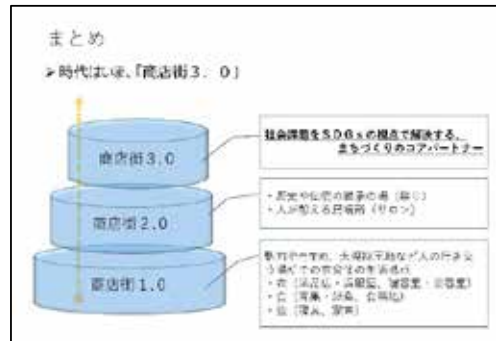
まとめ

➢時代は今、「商店街３．０」

商店街3.0

商店街2.0

商店街1.0

社会課題をＳＤＧｓの視点で解決する、まちづくりのコアパートナー

・歴史や伝統の継承の場（祭り）
・人が交える居場所（サロン）

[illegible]
・衣（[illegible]）
・食（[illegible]）
・住（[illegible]）